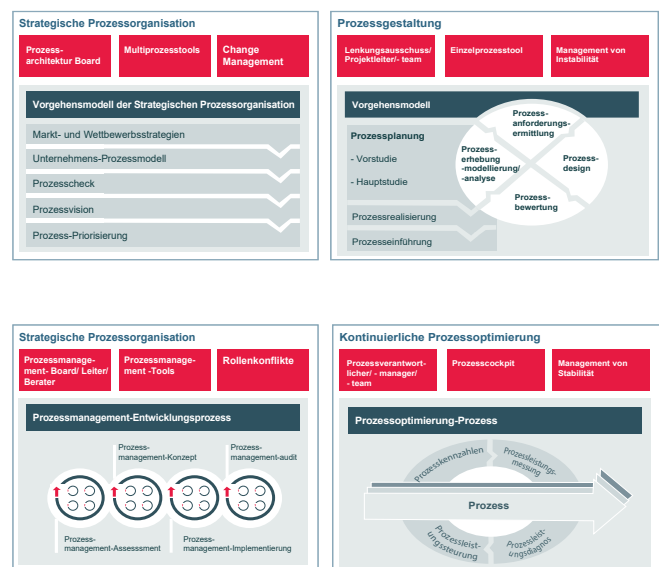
Strategische Prozessorganisation

Prozessarchitektur Board

Multiprozesstools

Change Management

Vorgehensmodell der Strategischen Prozessorganisation

Markt- und Wettbewerbsstrategien

Unternehmens-Prozessmodell

Prozesscheck

Prozessvision

Prozess-Priorisierung

Prozessgestaltung

Lenkungsausschuss/ Projektleiter/- team

Einzelprozesstool

Management von Instabilität

Vorgehensmodell

Prozessplanung

- Vorstudie

- Hauptstudie

Prozessrealisierung

Prozesseinführung

Prozess-anforderungs-ermittlung

Prozess-erhebung -modellierung/ -analyse

Prozess-design

Prozess-bewertung

Strategische Prozessorganisation

Prozessmanagement- Board/ Leiter/ Berater

Prozessmanagement -Tools

Rollenkonflikte

Prozessmanagement-Entwicklungsprozess

Prozess-management-Konzept

Prozess-management-audit

Prozess-management-Assessment

Prozess-management-Implementierung

Kontinuierliche Prozessoptimierung

Prozessverantwortlicher/ - manager/ - team

Prozesscockpit

Management von Stabilität

Prozessoptimierung-Prozess

Prozesskennzahlen

Prozessleistungsmessung

Prozess

Prozessleistungssteuerung

Prozessleistungsdiagnos